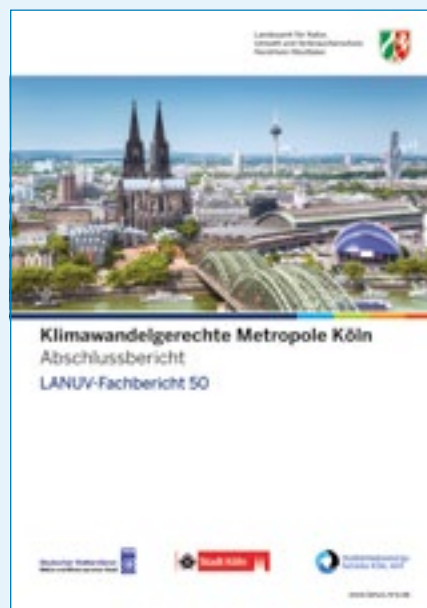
Landesamt für Natur, Umwelt und Verbraucherschutz Nordrhein-Westfalen

Klimawandelgerechte Metropole Köln
Abschlussbericht
LANUV-Fachbericht 50

Deutscher Wetterdienst
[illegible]

Stadt Köln

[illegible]

www.lanuv.nrw.de